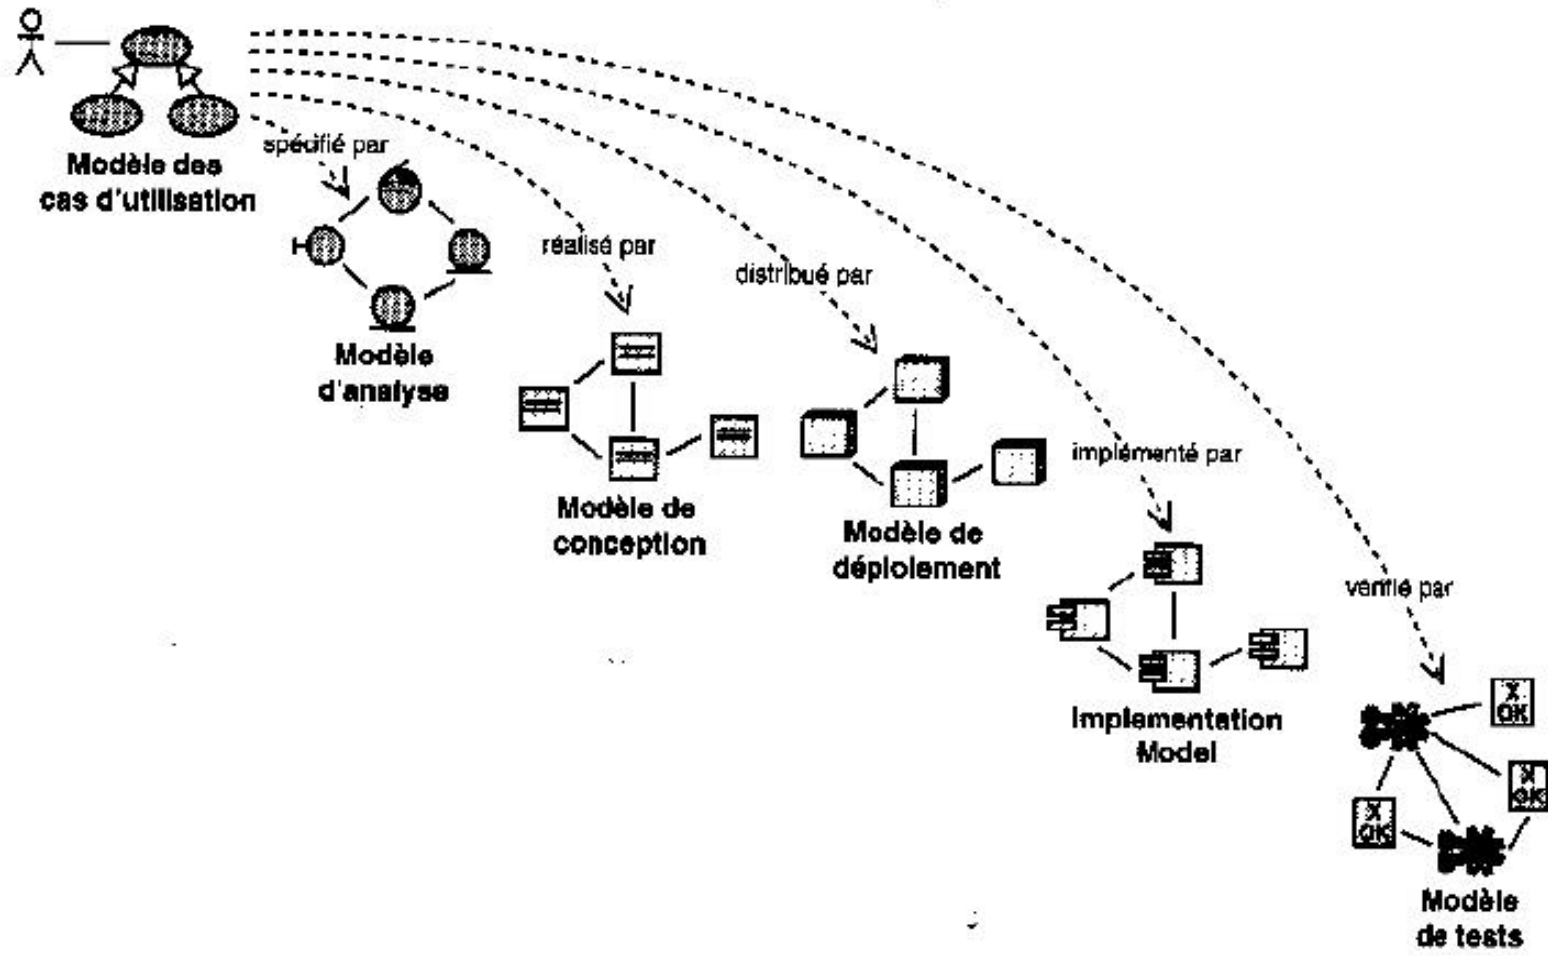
Modèle des cas d'utilisation

spécifié par

Modèle d'analyse

réalisé par

Modèle de conception

distribué par

Modèle de déploiement

implémenté par

Implementation Model

vérifié par

X OK

X OK

X OK

Modèle de tests